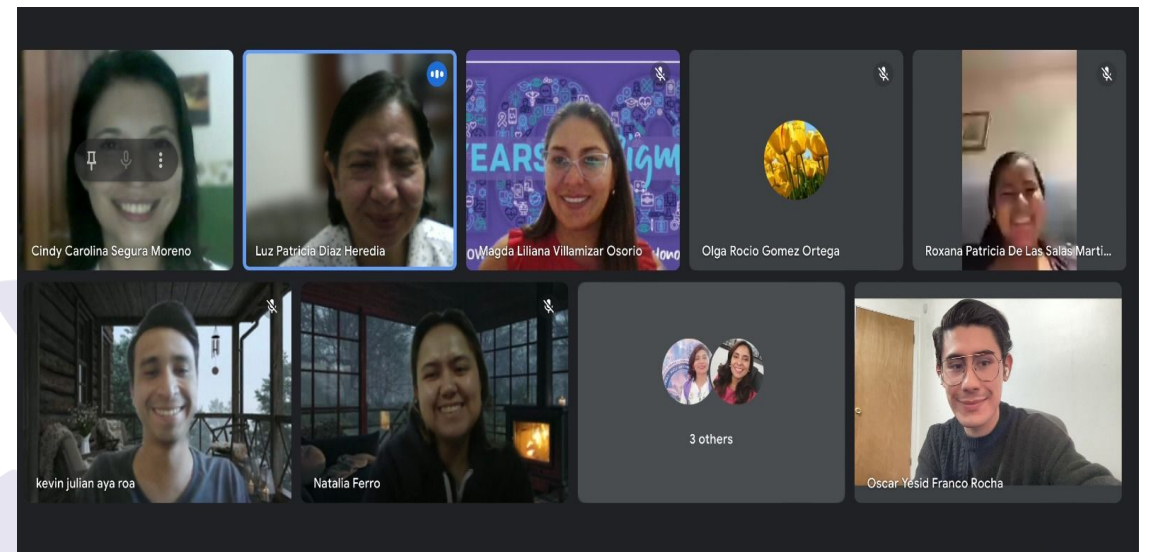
Cindy Carolina Segura Moreno

Luz Patricia Diaz Heredia

YEARS

Magda Liliana Villamizar Osorio

Olga Rocio Gomez Ortega

Roxana Patricia De Las Salas Marti...

kevin julian aya roa

Natalia Ferro

3 others

Oscar Yesid Franco Rocha